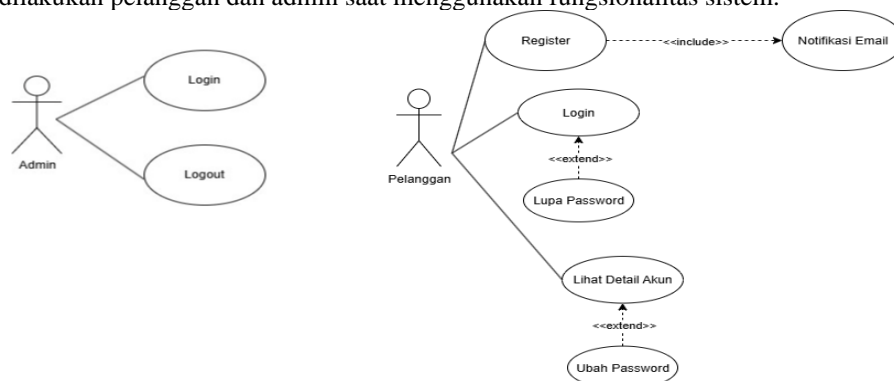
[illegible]dilakukan pelanggan dan admin saat menggunakan fungsionalitas sistem.

Admin
Login
Logout

Pelanggan
Register
<<include>>
Notifikasi Email
Login
<<extend>>
Lupa Password
Lihat Detail Akun
<<extend>>
Ubah Password